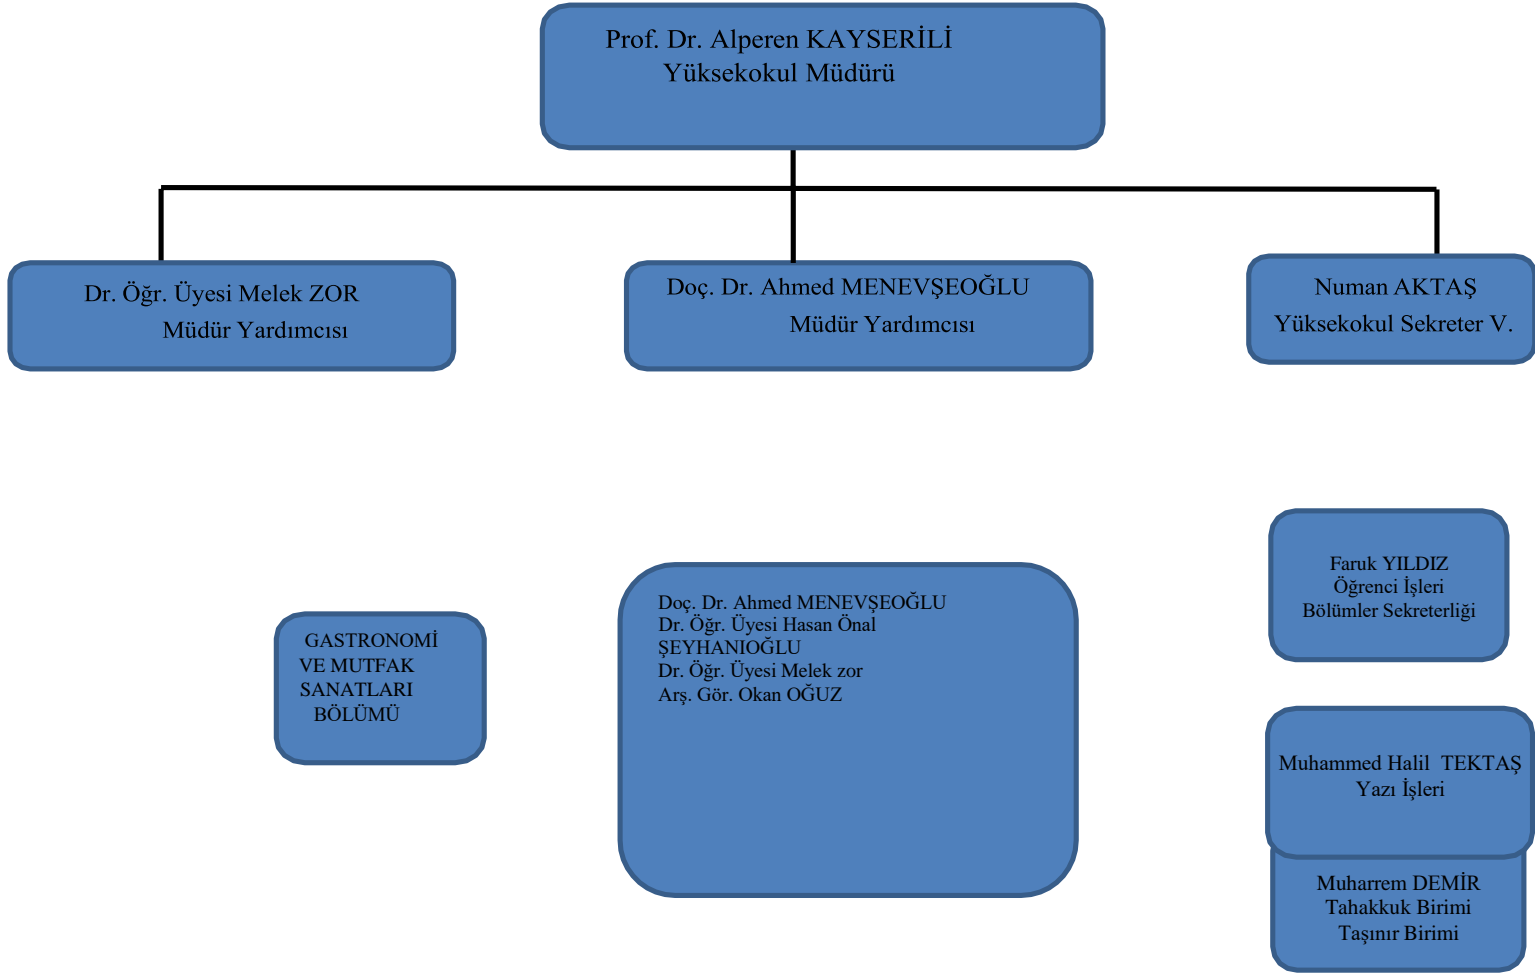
Prof. Dr. Alperen KAYSERİLİ
Yüksekokul Müdürü

Dr. Öğr. Üyesi Melek ZOR
Müdür Yardımcısı

Doç. Dr. Ahmed MENEVŞEOĞLU
Müdür Yardımcısı

Numan AKTAŞ
Yüksekokul Sekreter V.

GASTRONOMİ VE MUTFAK SANATLARI BÖLÜMÜ

Doç. Dr. Ahmed MENEVŞEOĞLU
Dr. Öğr. Üyesi Hasan Önal ŞEYHANIOĞLU
Dr. Öğr. Üyesi Melek zor
Arş. Gör. Okan OĞUZ

Faruk YILDIZ
Öğrenci İşleri
Bölümler Sekreterliği

Muhammed Halil TEKTAŞ
Yazı İşleri

Muharrem DEMİR
Tahakkuk Birimi
Taşınır Birimi